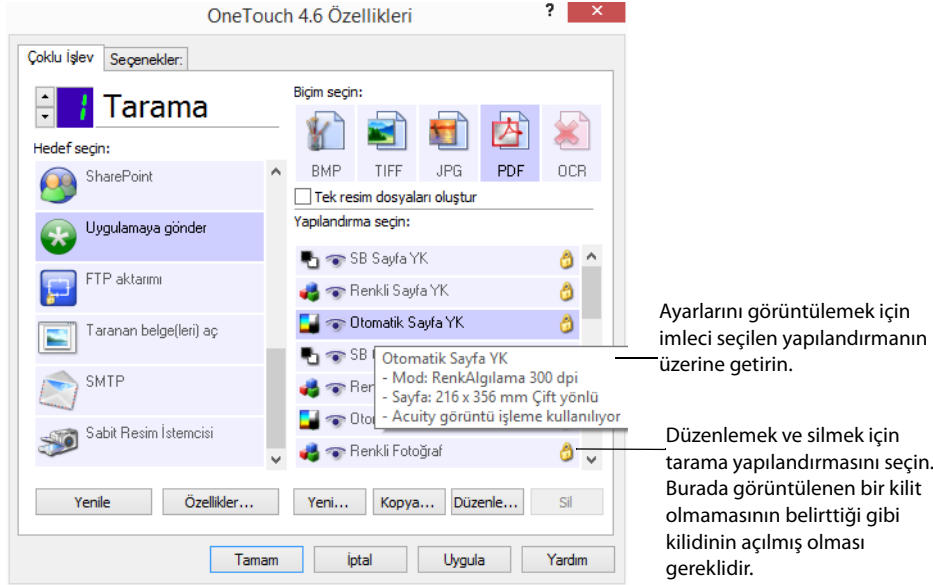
OneTouch 4.6 Özellikleri

?

Çoklu İşlev

Seçenekler:

1

Tarama

Hedef seçin:

SharePoint

Uygulamaya gönder

FTP aktarımı

Taranan belge(leri) aç

SMTP

Sabit Resim İstemcisi

Biçim seçin:

BMP

TIFF

JPG

PDF

OCR

Tek resim dosyaları oluştur

Yapılandırma seçin:

SB Sayfa YK

Renkli Sayfa YK

Otomatik Sayfa YK

SB

Ren

Oto

Otomatik Sayfa YK
- Mod: RenkAlgılama 300 dpi
- Sayfa: 216 x 356 mm Çift yönlü
- Acuity görüntü işleme kullanılıyor

Renkli Fotoğraf

Yenile

Özellikler...

Yeni...

Kopya...

Düzenle...

Sil

Tamam

İptal

Uygula

Yardım

Ayarlarını görüntülemek için imleci seçilen yapılandırmanın üzerine getirin.

Düzenlemek ve silmek için tarama yapılandırmasını seçin. Burada görüntülenen bir kilit olmamasının belirttiği gibi kilidinin açılmış olması gereklidir.